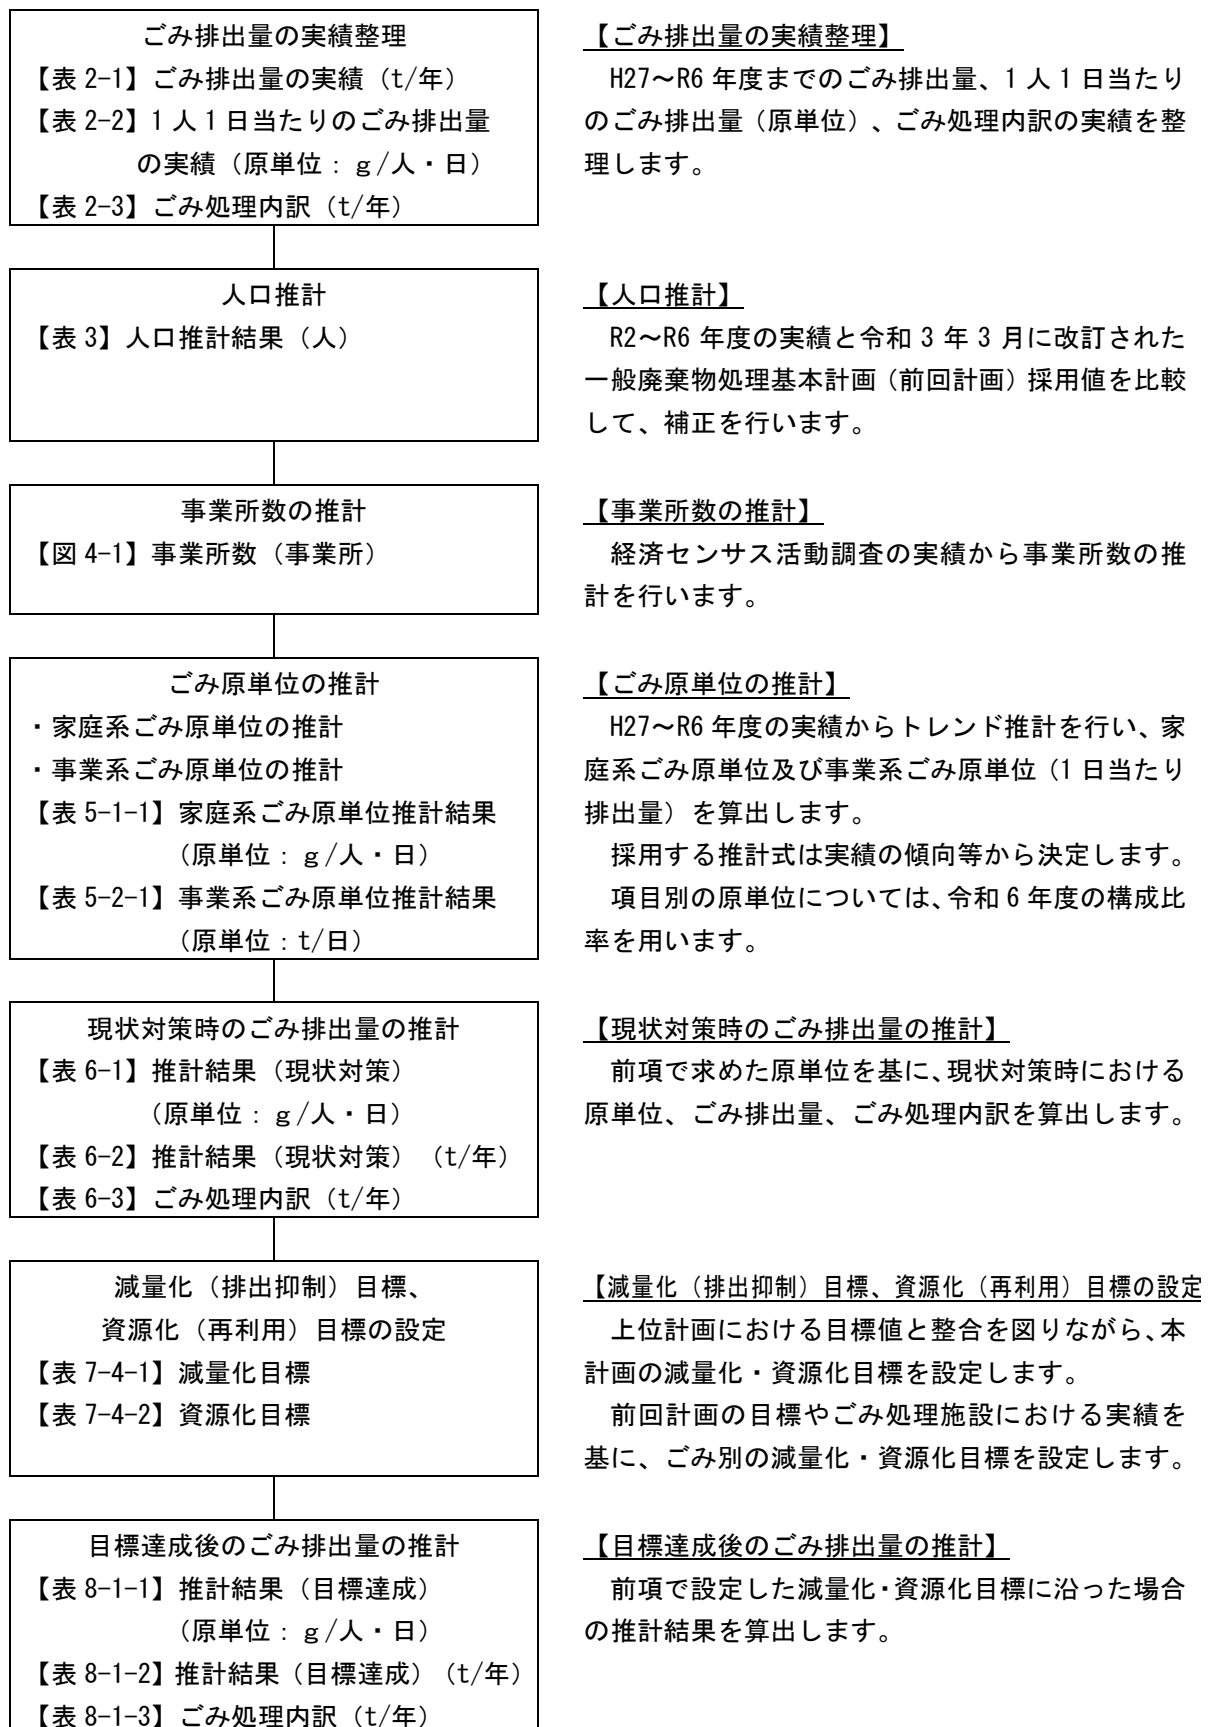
ごみ排出量の実績整理
【表 2-1】ごみ排出量の実績（t/年）
【表 2-2】1 人 1 日当たりのごみ排出量の実績（原単位：g/人・日）
【表 2-3】ごみ処理内訳（t/年）

【ごみ排出量の実績整理】
H27～R6 年度までのごみ排出量、1 人 1 日当たりのごみ排出量（原単位）、ごみ処理内訳の実績を整理します。

人口推計
【表 3】人口推計結果（人）

【人口推計】
R2～R6 年度の実績と令和 3 年 3 月に改訂された一般廃棄物処理基本計画（前回計画）採用値を比較して、補正を行います。

事業所数の推計
【図 4-1】事業所数（事業所）

【事業所数の推計】
経済センサス活動調査の実績から事業所数の推計を行います。

ごみ原単位の推計
・家庭系ごみ原単位の推計
・事業系ごみ原単位の推計
【表 5-1-1】家庭系ごみ原単位推計結果（原単位：g/人・日）
【表 5-2-1】事業系ごみ原単位推計結果（原単位：t/日）

【ごみ原単位の推計】
H27～R6 年度の実績からトレンド推計を行い、家庭系ごみ原単位及び事業系ごみ原単位（1 日当たり排出量）を算出します。
採用する推計式は実績の傾向等から決定します。
項目別の原単位については、令和 6 年度の構成比率を用います。

現状対策時のごみ排出量の推計
【表 6-1】推計結果（現状対策）（原単位：g/人・日）
【表 6-2】推計結果（現状対策）（t/年）
【表 6-3】ごみ処理内訳（t/年）

【現状対策時のごみ排出量の推計】
前項で求めた原単位を基に、現状対策時における原単位、ごみ排出量、ごみ処理内訳を算出します。

減量化（排出抑制）目標、資源化（再利用）目標の設定
【表 7-4-1】減量化目標
【表 7-4-2】資源化目標

【減量化（排出抑制）目標、資源化（再利用）目標の設定
上位計画における目標値と整合を図りながら、本計画の減量化・資源化目標を設定します。
前回計画の目標やごみ処理施設における実績を基に、ごみ別の減量化・資源化目標を設定します。

目標達成後のごみ排出量の推計
【表 8-1-1】推計結果（目標達成）（原単位：g/人・日）
【表 8-1-2】推計結果（目標達成）（t/年）
【表 8-1-3】ごみ処理内訳（t/年）

【目標達成後のごみ排出量の推計】
前項で設定した減量化・資源化目標に沿った場合の推計結果を算出します。